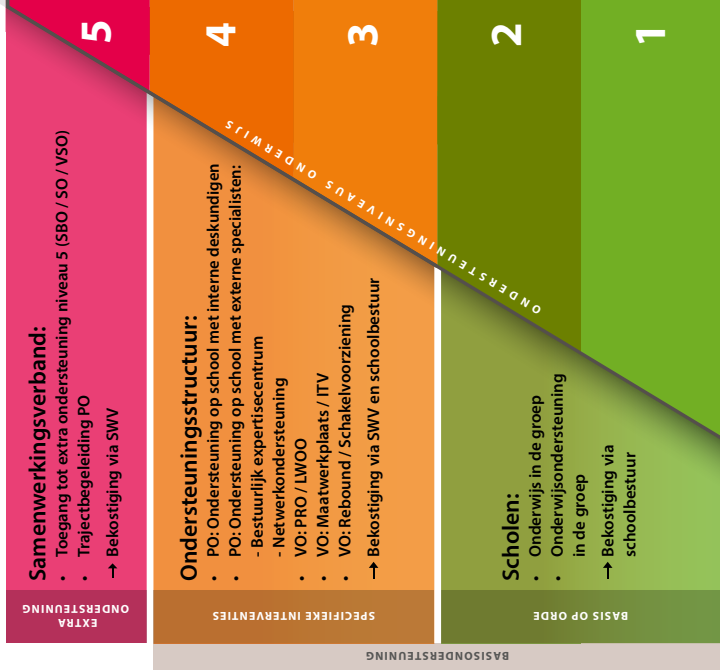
5

4

3

2

1

ONDERSTEUNINGSNIVEAUS ONDERWIJS

Samenwerkingsverband:
• Toegang tot extra ondersteuning niveau 5 (SBO / SO / VSO)
• Trajectbegeleiding PO
→ Bekostiging via SWV

Ondersteuningsstructuur:
• PO: Ondersteuning op school met interne deskundigen
• PO: Ondersteuning op school met externe specialisten:
- Bestuurlijk expertisecentrum
- Netwerkondersteuning
• VO: PRO / LWOO
• VO: Maatwerkplaats / ITV
• VO: Rebound / Schakelvoorziening
→ Bekostiging via SWV en schoolbestuur

Scholen:
• Onderwijs in de groep
• Onderwijsondersteuning in de groep
→ Bekostiging via schoolbestuur

EXTRA ONDERSTEUNING

SPECIFIEKE INTERVENTIES

BASIS OP ORDE

BASISONDERSTEUNING